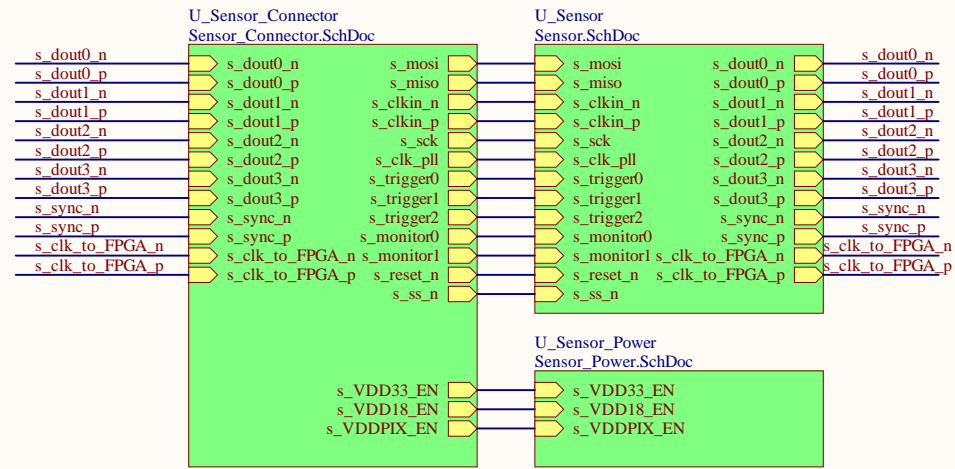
U_Sensor_Connector
Sensor_Connector.SchDoc

U_Sensor
Sensor.SchDoc

s_dout0_n
s_dout0_p
s_dout1_n
s_dout1_p
s_dout2_n
s_dout2_p
s_dout3_n
s_dout3_p
s_sync_n
s_sync_p
s_clk_to_FPGA_n
s_clk_to_FPGA_p

s_dout0_n
s_dout0_p
s_dout1_n
s_dout1_p
s_dout2_n
s_dout2_p
s_dout3_n
s_dout3_p
s_sync_n
s_sync_p
s_clk_to_FPGA_n
s_clk_to_FPGA_p

s_mosi
s_miso
s_clkin_n
s_clkin_p
s_sck
s_clk_pll
s_trigger0
s_trigger1
s_trigger2
s_monitor0
s_monitor1
s_reset_n
s_ss_n

s_VDD33_EN
s_VDD18_EN
s_VDDPIX_EN

s_mosi
s_miso
s_clkin_n
s_clkin_p
s_sck
s_clk_pll
s_trigger0
s_trigger1
s_trigger2
s_monitor0
s_monitor1
s_reset_n
s_ss_n

s_dout0_n
s_dout0_p
s_dout1_n
s_dout1_p
s_dout2_n
s_dout2_p
s_dout3_n
s_dout3_p
s_sync_n
s_sync_p
s_clk_to_FPGA_n
s_clk_to_FPGA_p

s_dout0_n
s_dout0_p
s_dout1_n
s_dout1_p
s_dout2_n
s_dout2_p
s_dout3_n
s_dout3_p
s_sync_n
s_sync_p
s_clk_to_FPGA_n
s_clk_to_FPGA_p

U_Sensor_Power
Sensor_Power.SchDoc

s_VDD33_EN
s_VDD18_EN
s_VDDPIX_EN